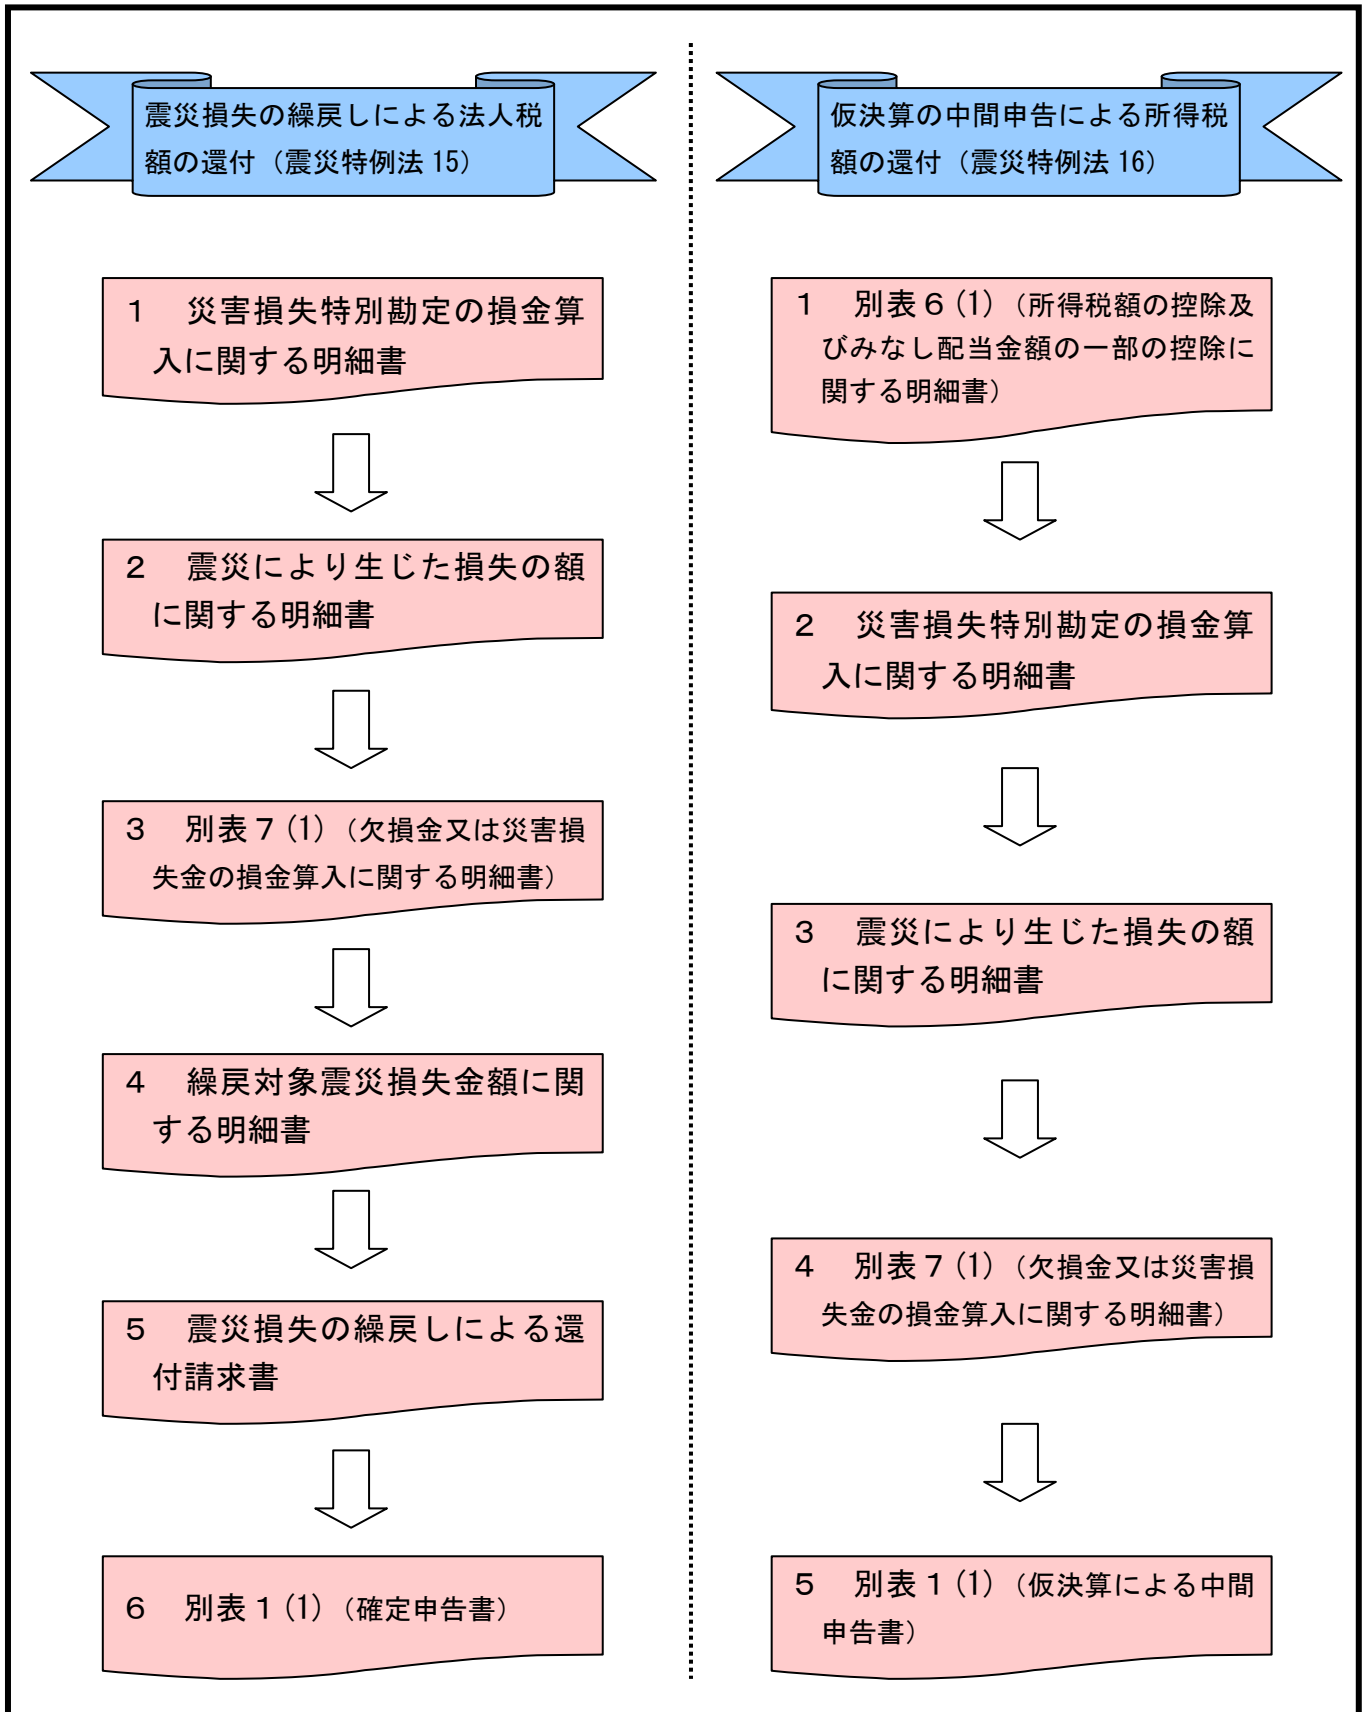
震災損失の繰戻しによる法人税額の還付（震災特例法 15）

1　災害損失特別勘定の損金算入に関する明細書

2　震災により生じた損失の額に関する明細書

3　別表７(1)（欠損金又は災害損失金の損金算入に関する明細書）

4　繰戻対象震災損失金額に関する明細書

5　震災損失の繰戻しによる還付請求書

6　別表１(1)（確定申告書）

仮決算の中間申告による所得税額の還付（震災特例法 16）

1　別表６(1)（所得税額の控除及びみなし配当金額の一部の控除に関する明細書）

2　災害損失特別勘定の損金算入に関する明細書

3　震災により生じた損失の額に関する明細書

4　別表７(1)（欠損金又は災害損失金の損金算入に関する明細書）

5　別表１(1)（仮決算による中間申告書）